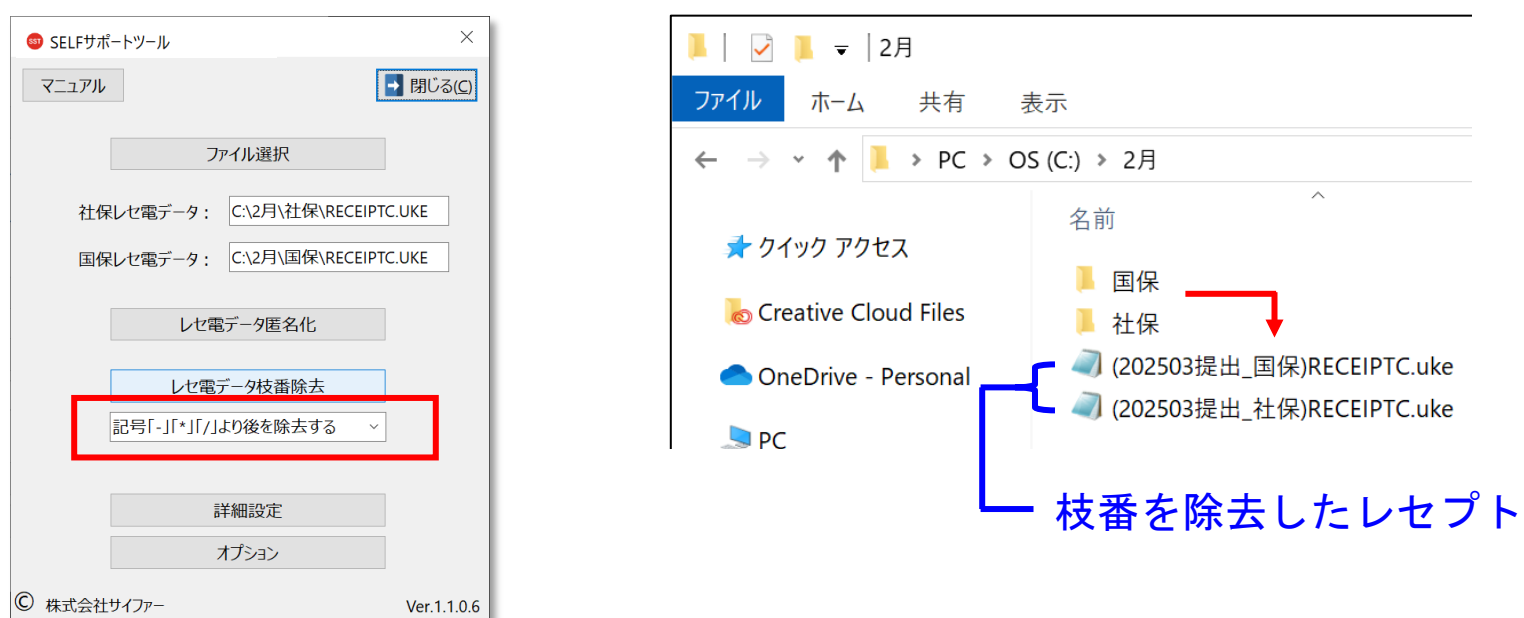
SST SELFサポートツール

マニュアル

閉じる(C)

ファイル選択

社保レセ電データ： C:\2月\社保\RECEIPTC.UKE

国保レセ電データ： C:\2月\国保\RECEIPTC.UKE

レセ電データ匿名化

レセ電データ枝番除去

記号「-」「*」「/」より後を除去する

詳細設定

オプション

© 株式会社サイファー

Ver.1.1.0.6

2月

ファイル　ホーム　共有　表示

PC › OS (C:) › 2月

名前

クイック アクセス

Creative Cloud Files

OneDrive - Personal

PC

国保

社保

(202503提出_国保)RECEIPTC.uke

(202503提出_社保)RECEIPTC.uke

枝番を除去したレセプト